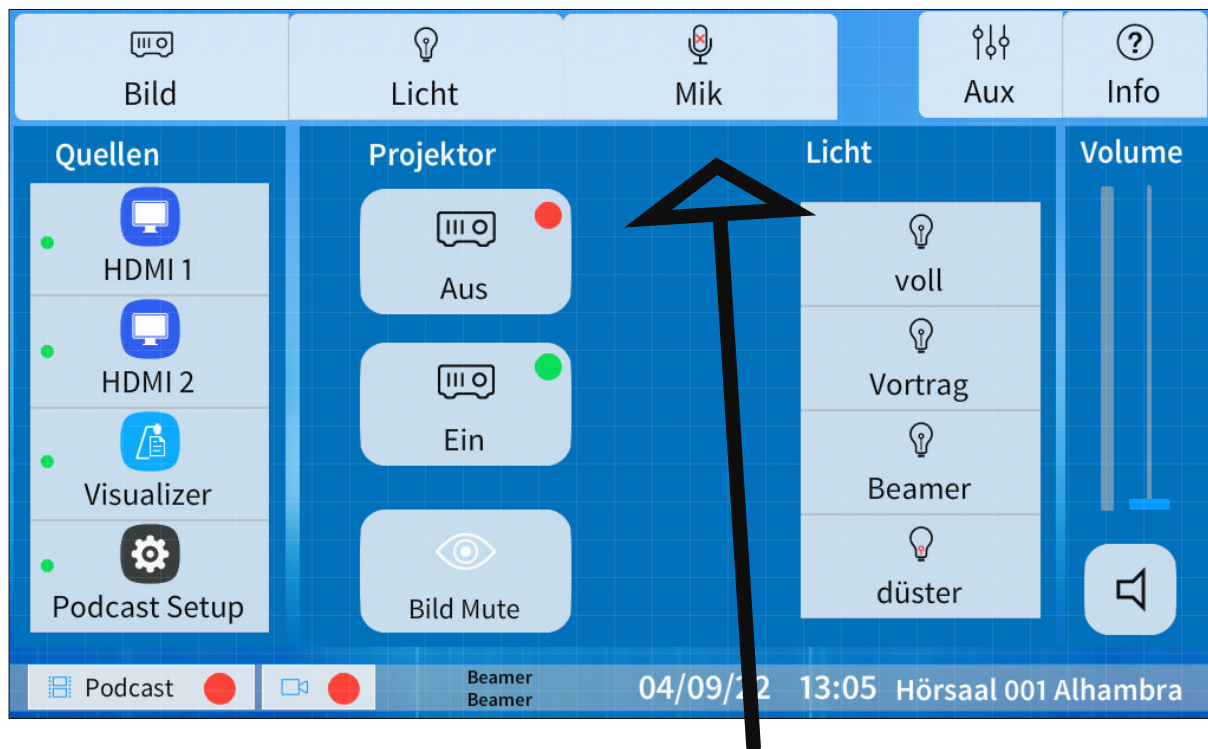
Bild
Licht
Mik
Aux
Info

Quellen
HDMI 1
HDMI 2
Visualizer
Podcast Setup

Projektor
Aus
Ein
Bild Mute

Licht
voll
Vortrag
Beamer
düster

Volume

Podcast

Beamer
Beamer
04/09/2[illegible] 13:05 Hörsaal 001 Alhambra